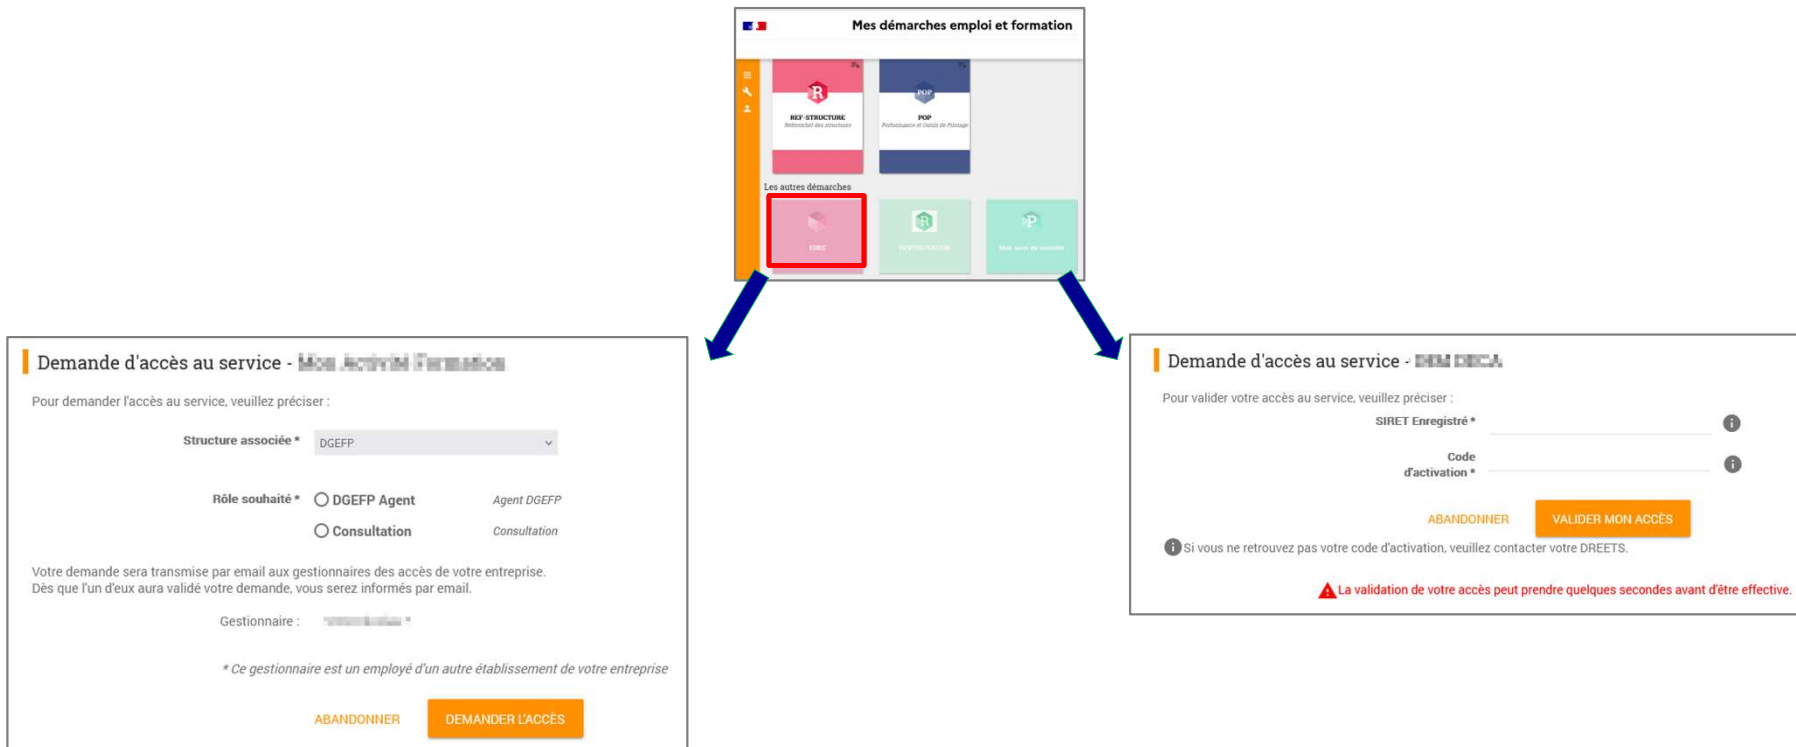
Mes démarches emploi et formation

REF-STRUCTURE
Référentiel des structures

POP
Performance et Outils de Pilotage

Les autres démarches

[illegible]

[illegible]

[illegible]

Demande d'accès au service - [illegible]

Pour demander l'accès au service, veuillez préciser :

Structure associée * DGEFP

Rôle souhaité * DGEFP Agent Agent DGEFP

Consultation Consultation

Votre demande sera transmise par email aux gestionnaires des accès de votre entreprise.
Dès que l'un d'eux aura validé votre demande, vous serez informés par email.

Gestionnaire : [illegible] *

* Ce gestionnaire est un employé d'un autre établissement de votre entreprise

ABANDONNER DEMANDER L'ACCÈS

Demande d'accès au service - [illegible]

Pour valider votre accès au service, veuillez préciser :

SIRET Enregistré *

Code d'activation *

ABANDONNER VALIDER MON ACCÈS

Si vous ne retrouvez pas votre code d'activation, veuillez contacter votre DREETS.

La validation de votre accès peut prendre quelques secondes avant d'être effective.